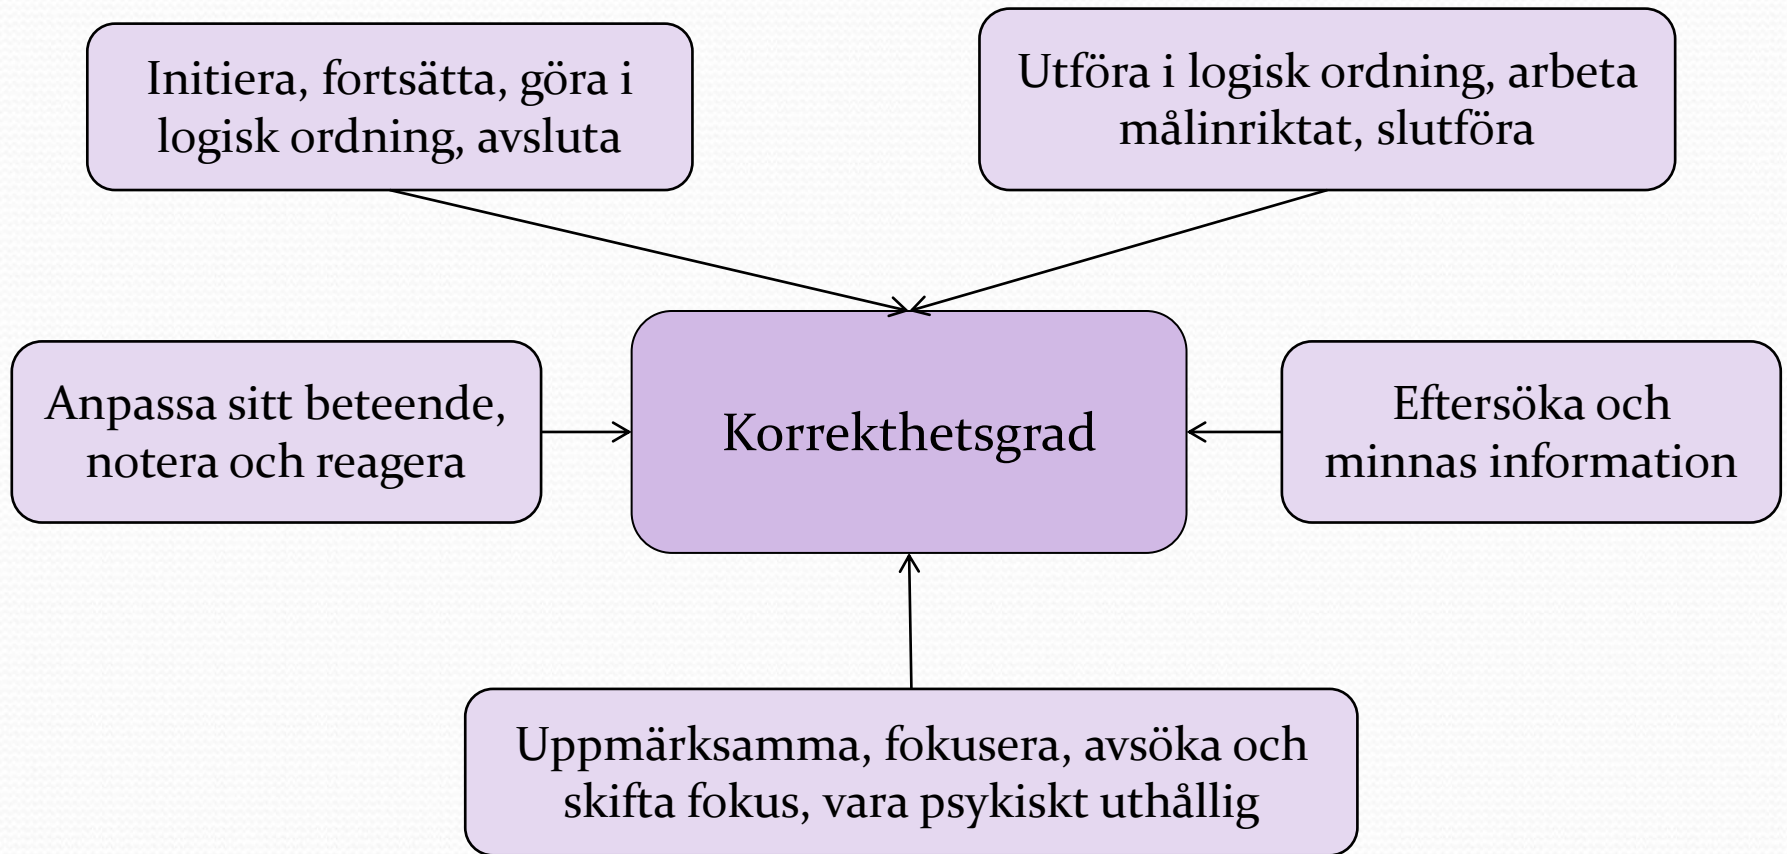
Initiera, fortsätta, göra i logisk ordning, avsluta

Utföra i logisk ordning, arbeta målinriktat, slutföra

Anpassa sitt beteende, notera och reagera

Korrekthetsgrad

Eftersöka och minnas information

Uppmärksamma, fokusera, avsöka och skifta fokus, vara psykiskt uthållig